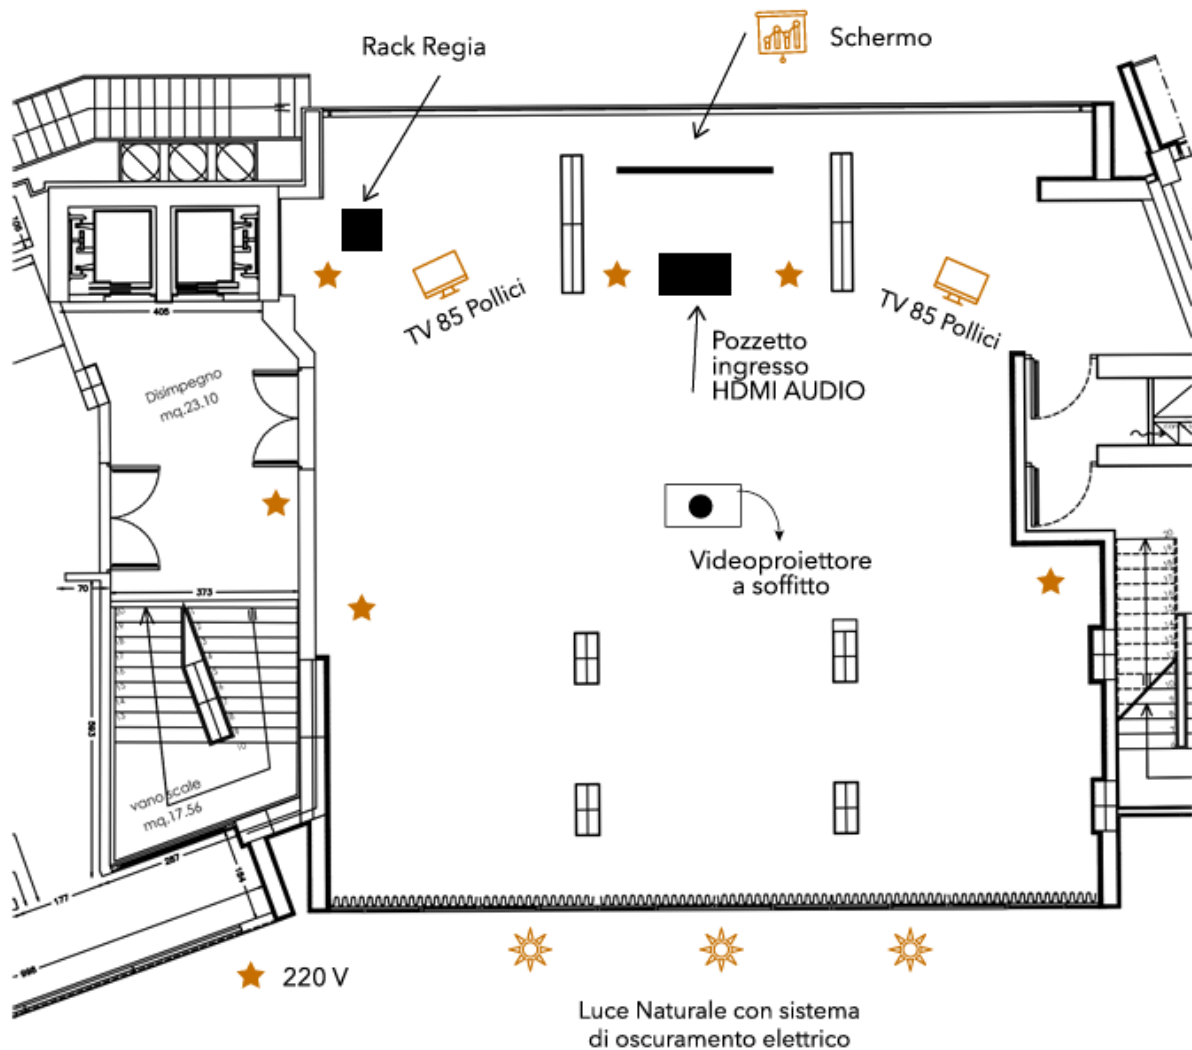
Rack Regia

Schermo

TV 85 Pollici

TV 85 Pollici

Pozzetto ingresso HDMI AUDIO

Disimpegno mq.23.10

406

105

Videoproiettore a soffitto

373

70

563

vano scale mq.17.56

287

177

184

998

220 V

Luce Naturale con sistema di oscuramento elettrico